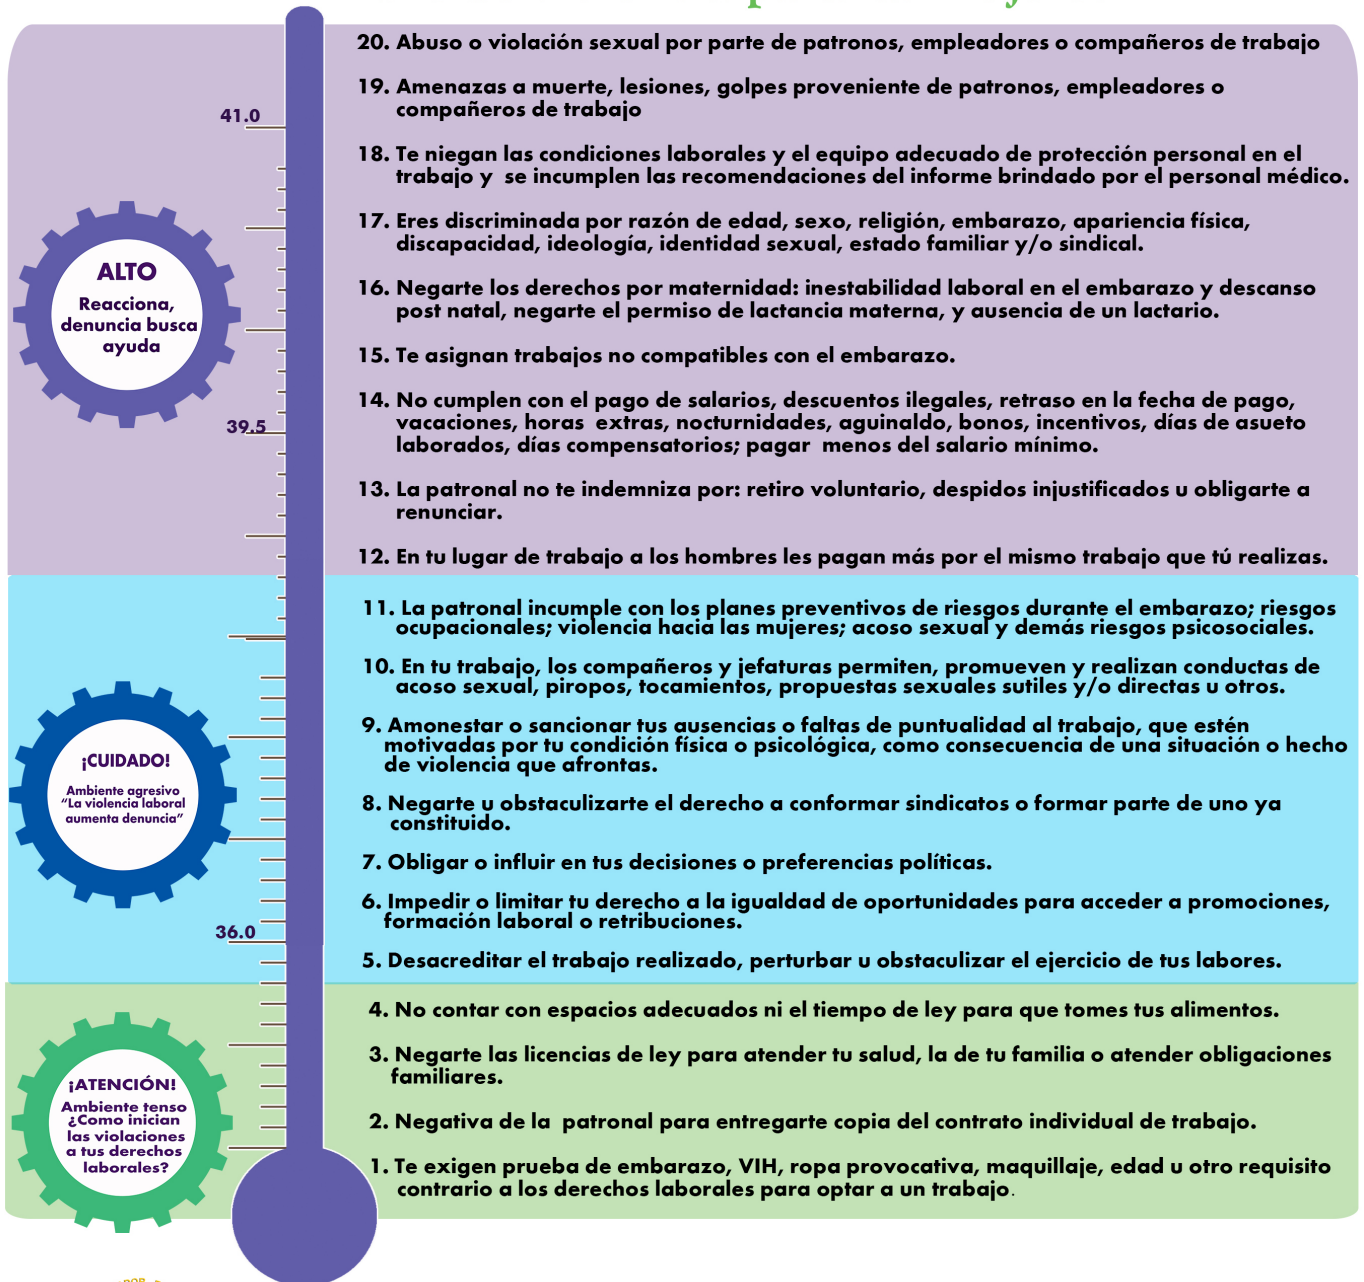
41.0

39.5

36.0

ALTO
Reacciona, denuncia busca ayuda

¡CUIDADO!
Ambiente agresivo "La violencia laboral aumenta denuncia"

¡ATENCIÓN!
Ambiente tenso ¿Como inician las violaciones a tus derechos laborales?

20. Abuso o violación sexual por parte de patronos, empleadores o compañeros de trabajo

19. Amenazas a muerte, lesiones, golpes proveniente de patronos, empleadores o compañeros de trabajo

18. Te niegan las condiciones laborales y el equipo adecuado de protección personal en el trabajo y se incumplen las recomendaciones del informe brindado por el personal médico.

17. Eres discriminada por razón de edad, sexo, religión, embarazo, apariencia física, discapacidad, ideología, identidad sexual, estado familiar y/o sindical.

16. Negarte los derechos por maternidad: inestabilidad laboral en el embarazo y descanso post natal, negarte el permiso de lactancia materna, y ausencia de un lactario.

15. Te asignan trabajos no compatibles con el embarazo.

14. No cumplen con el pago de salarios, descuentos ilegales, retraso en la fecha de pago, vacaciones, horas extras, nocturnidades, aguinaldo, bonos, incentivos, días de asueto laborados, días compensatorios; pagar menos del salario mínimo.

13. La patronal no te indemniza por: retiro voluntario, despidos injustificados u obligarte a renunciar.

12. En tu lugar de trabajo a los hombres les pagan más por el mismo trabajo que tú realizas.

11. La patronal incumple con los planes preventivos de riesgos durante el embarazo; riesgos ocupacionales; violencia hacia las mujeres; acoso sexual y demás riesgos psicosociales.

10. En tu trabajo, los compañeros y jefaturas permiten, promueven y realizan conductas de acoso sexual, piropos, tocamientos, propuestas sexuales sutiles y/o directas u otros.

9. Amonestar o sancionar tus ausencias o faltas de puntualidad al trabajo, que estén motivadas por tu condición física o psicológica, como consecuencia de una situación o hecho de violencia que afrontas.

8. Negarte u obstaculizarte el derecho a conformar sindicatos o formar parte de uno ya constituido.

7. Obligar o influir en tus decisiones o preferencias políticas.

6. Impedir o limitar tu derecho a la igualdad de oportunidades para acceder a promociones, formación laboral o retribuciones.

5. Desacreditar el trabajo realizado, perturbar u obstaculizar el ejercicio de tus labores.

4. No contar con espacios adecuados ni el tiempo de ley para que tomes tus alimentos.

3. Negarte las licencias de ley para atender tu salud, la de tu familia o atender obligaciones familiares.

2. Negativa de la patronal para entregarte copia del contrato individual de trabajo.

1. Te exigen prueba de embarazo, VIH, ropa provocativa, maquillaje, edad u otro requisito contrario a los derechos laborales para optar a un trabajo.